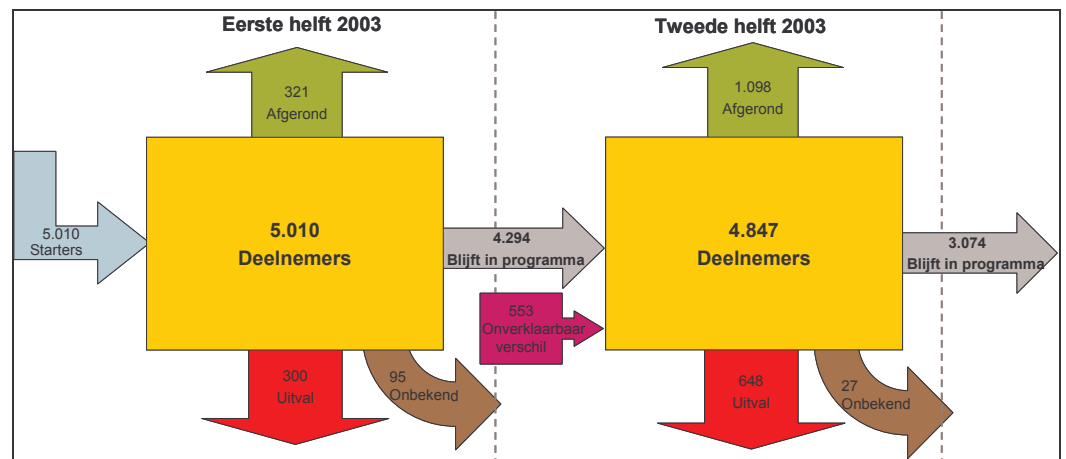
Eerste helft 2003

Tweede helft 2003

321
Afgerond

5.010
Starters

5.010
Deelnemers

4.294
Blijft in programma

553
Onverklaarbaar verschil

300
Uitval

95
Onbekend

1.098
Afgerond

4.847
Deelnemers

3.074
Blijft in programma

648
Uitval

27
Onbekend